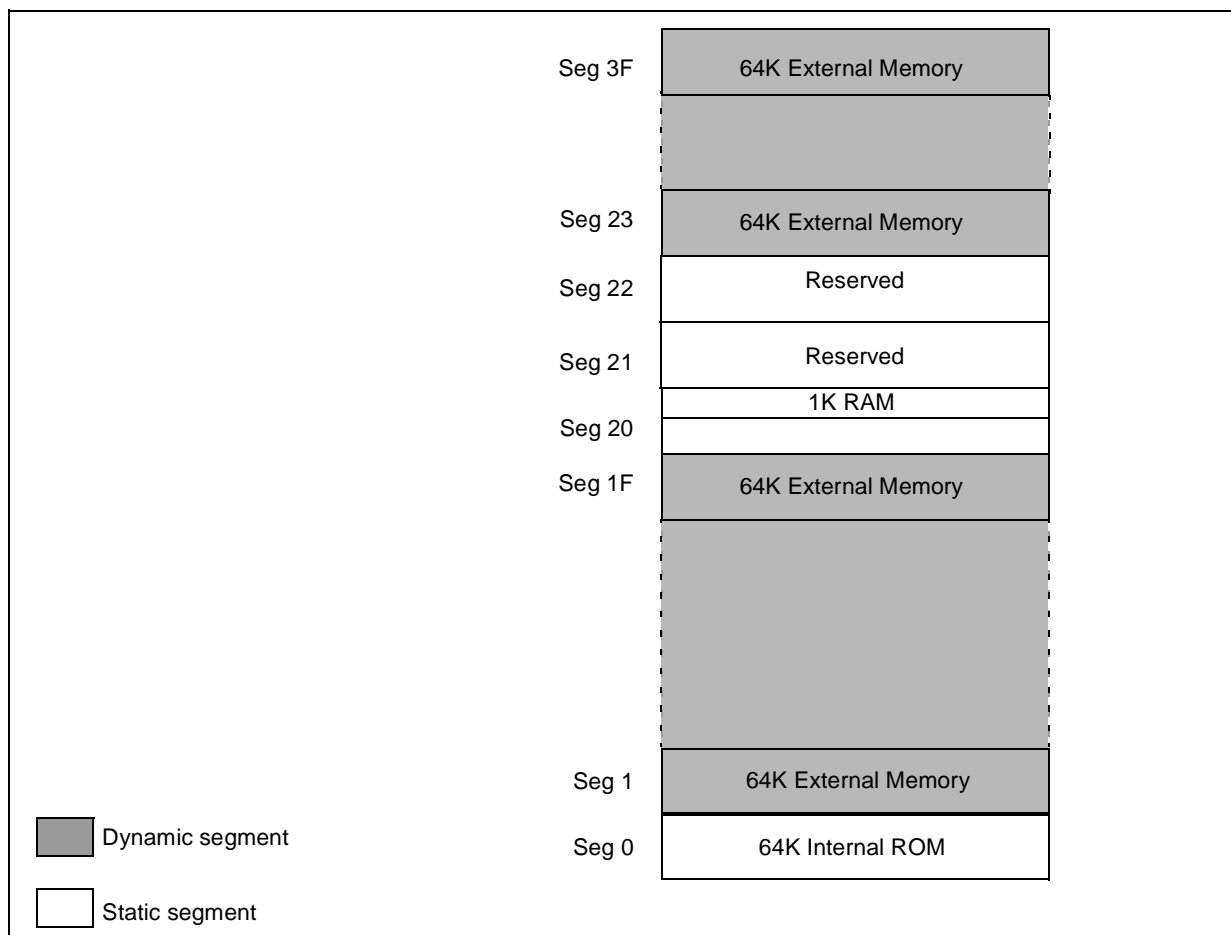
Seg 3F 64K External Memory

Seg 23 64K External Memory

Seg 22 Reserved

Seg 21 Reserved

1K RAM

Seg 20

Seg 1F 64K External Memory

Seg 1 64K External Memory

Seg 0 64K Internal ROM

Dynamic segment

Static segment